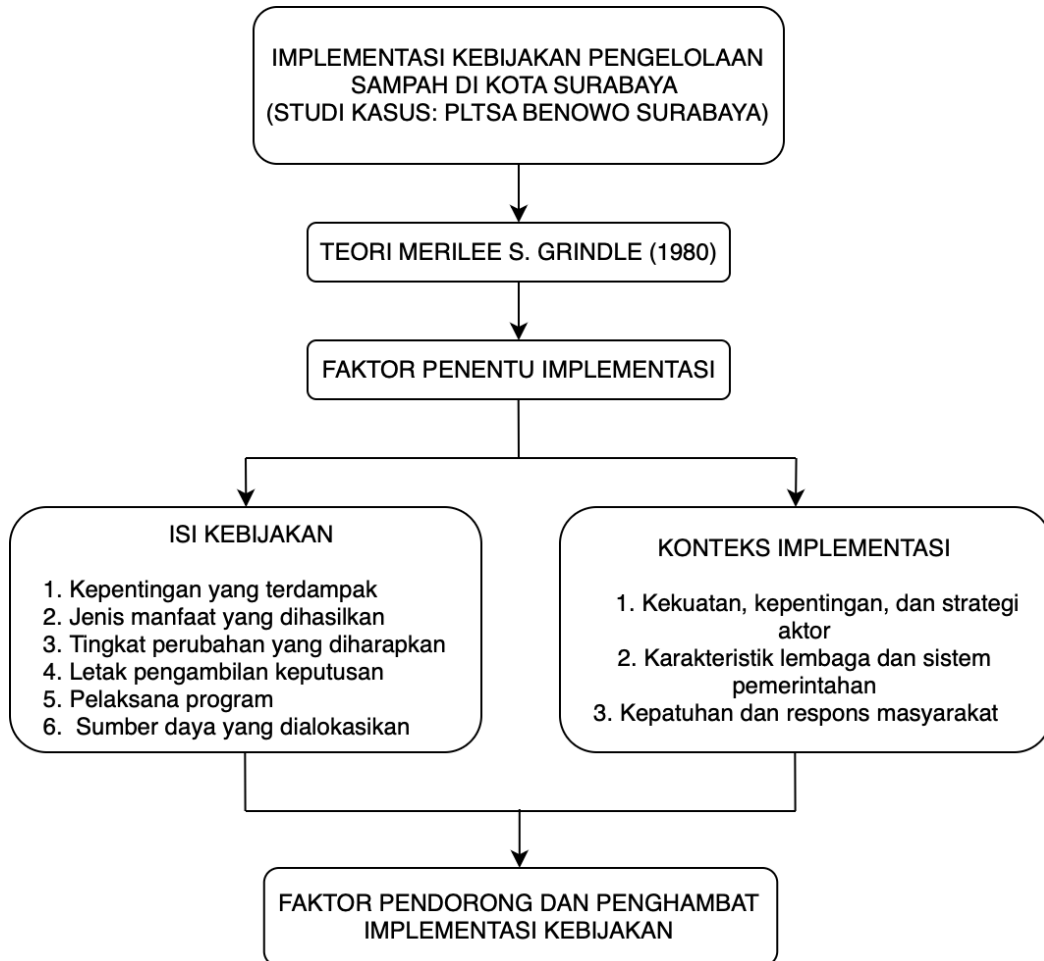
IMPLEMENTASI KEBIJAKAN PENGELOLAAN SAMPAH DI KOTA SURABAYA (STUDI KASUS: PLTSA BENOWO SURABAYA)

TEORI MERILEE S. GRINDLE (1980)

FAKTOR PENENTU IMPLEMENTASI

ISI KEBIJAKAN

1. Kepentingan yang terdampak
2. Jenis manfaat yang dihasilkan
3. Tingkat perubahan yang diharapkan
4. Letak pengambilan keputusan
5. Pelaksana program
6. Sumber daya yang dialokasikan

KONTEKS IMPLEMENTASI

1. Kekuatan, kepentingan, dan strategi aktor
2. Karakteristik lembaga dan sistem pemerintahan
3. Kepatuhan dan respons masyarakat

FAKTOR PENDORONG DAN PENGHAMBAT IMPLEMENTASI KEBIJAKAN